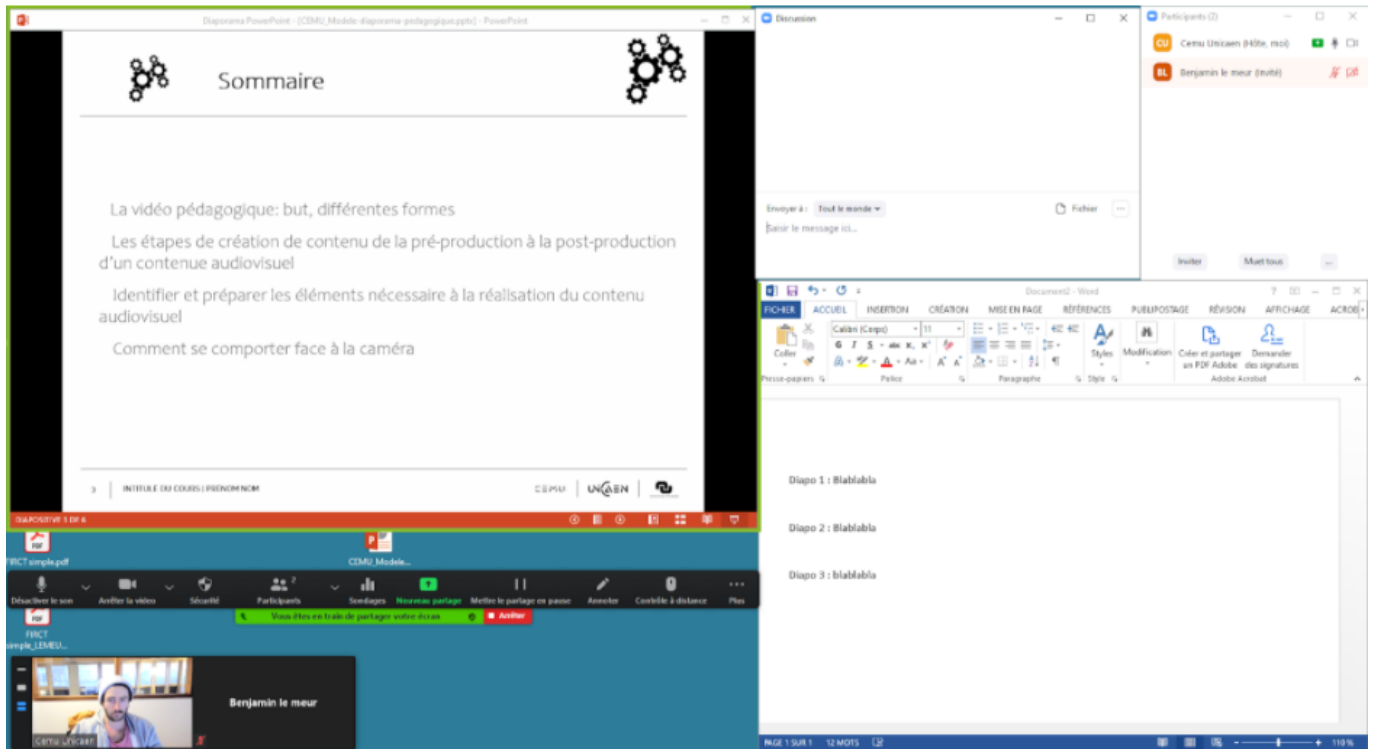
Diaporama PowerPoint - [CEMU_Modele-diaporama-pedagogique.pptx] - PowerPoint

Sommaire

La vidéo pédagogique: but, différentes formes

Les étapes de création de contenu de la pré-production à la post-production d'un contenue audiovisuel

Identifier et préparer les éléments nécessaire à la réalisation du contenu audiovisuel

Comment se comporter face à la caméra

3 | INTITULÉ DU COURS | PRÉNOM NOM

CEMU | UNICAEN

DIAPOSITIVE 3 DE 6

Discussion

Envoyer à : Tout le monde

Fichier

Saisir le message ici...

Participants (2)

Cemu Unicaen (Hôte, moi)

Benjamin le meur (invité)

Inviter

Muet tous

...

Document2 - Word

FICHIER ACCUEIL INSERTION CRÉATION MISE EN PAGE RÉFÉRENCES PUBLIPOSTAGE RÉVISION AFFICHAGE ACROB

Coller

Calibri (Corps) 11

G I S abc $x_2$ $x^2$

Styles

Modification

Créer et partager un PDF Adobe

Demander des signatures

Presse-papiers Police Paragraphe Style Adobe Acrobat

Diapo 1 : Blablabla

Diapo 2 : Blablabla

Diapo 3 : blablabla

PAGE 1 SUR 1 12 MOTS

110 %

FIRCT simple.pdf

CEMU_Modele...

Désactiver le son Arrêter la vidéo Sécurité Participants 2 Sondages Nouveau partage Mettre le partage en pause Annoter Contrôle à distance Plus

Vous êtes en train de partager votre écran

Arrêter

FIRCT simple_LEMEU...

Cemu Unicaen

Benjamin le meur